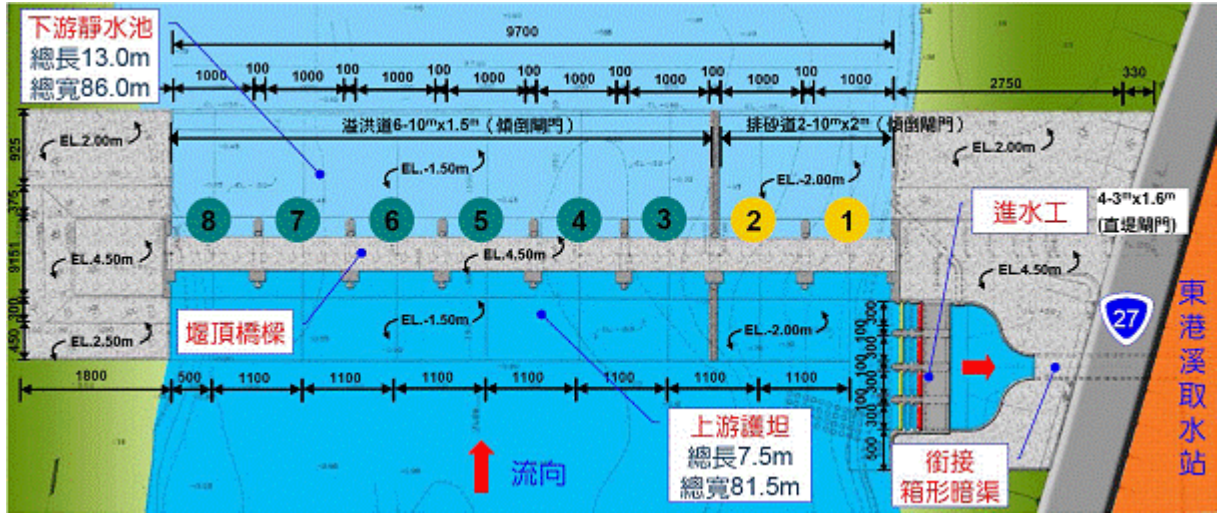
下游靜水池
總長13.0m
總寬86.0m

9700

1000 100 1000 100 1000 100 1000 100 1000 100 1000 100 1000 100 1000

2750 330

溢洪道6-10$^m$x1.5$^m$（傾倒閘門）

排砂道2-10$^m$x2$^m$（傾倒閘門）

EL.2.00m

EL.-1.50m

EL.-2.00m

EL.2.00m

925 375 9151 300 450

8 7 6 5 4 3 2 1

4-3$^m$x1.6$^m$
(直提閘門)

進水工

EL.4.50m

EL.4.50m

EL.4.50m

27

東港溪取水站

堰頂橋樑

EL.-1.50m

EL.-2.00m

EL.2.50m

1800 500 1100 1100 1100 1100 1100 1100 1100

100 300 100 300 100 300 100 300 500

上游護坦
總長7.5m
總寬81.5m

流向

銜接
箱形暗渠